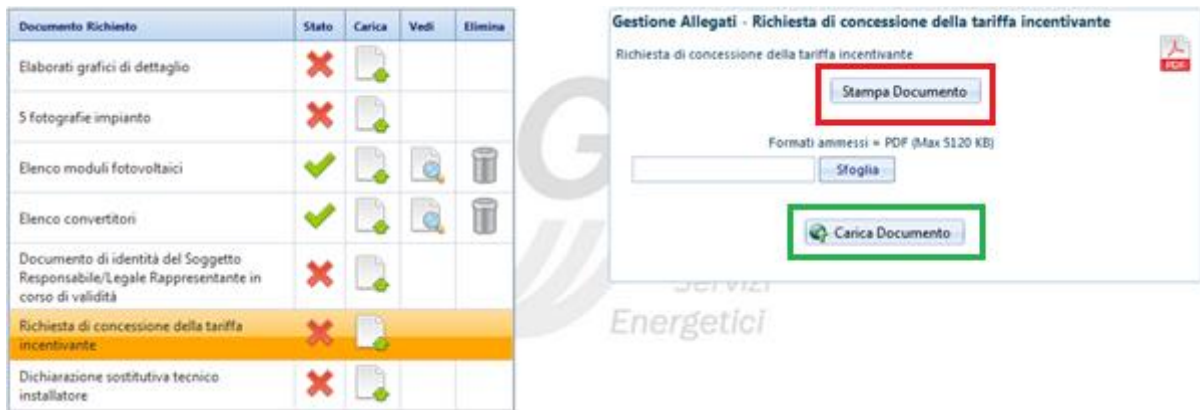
| Documento Richiesto | Stato | Carica | Vedi | Elimina |
|---|---|---|---|---|
| Elaborati grafici di dettaglio | | | | |
| 5 fotografie impianto | | | | |
| Elenco moduli fotovoltaici | | | | |
| Elenco convertitori | | | | |
| Documento di identità del Soggetto Responsabile/Legale Rappresentante in corso di validità | | | | |
| Richiesta di concessione della tariffa incentivante | | | | |
| Dichiarazione sostitutiva tecnico installatore | | | | |

Gestione Allegati - Richiesta di concessione della tariffa incentivante

Richiesta di concessione della tariffa incentivante

PDF

Stampa Documento

Formati ammessi = PDF (Max 5120 KB)

Sfoglia

Carica Documento

Servizi
Energetici